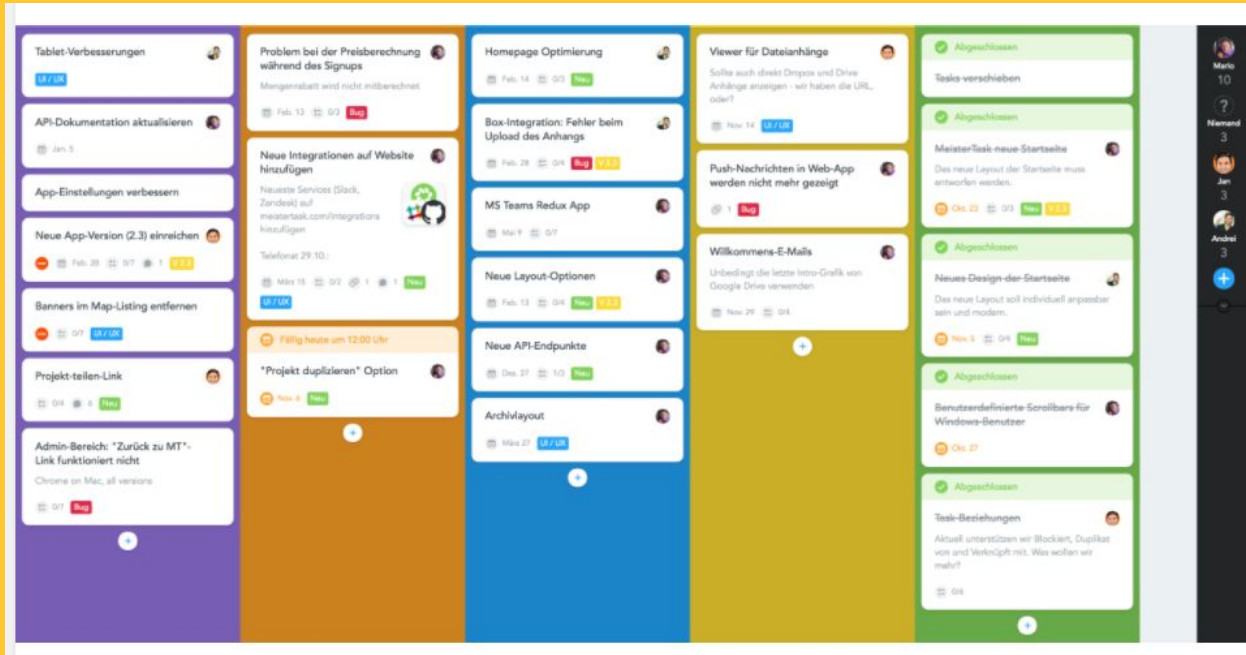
Tablet-Verbesserungen
UI / UX

API-Dokumentation aktualisieren
Jan. 5

App-Einstellungen verbessern

Neue App-Version (2.3) einreichen
Feb. 28 0/7 1 V 2.3

Banners im Map-Listing entfernen
0/7 UI / UX

Projekt-teilen-Link
0/4 6 Neu

Admin-Bereich: "Zurück zu MT"-Link funktioniert nicht
Chrome on Mac, all versions
0/7 Bug

Problem bei der Preisberechnung während des Signups
Mengenrabatt wird nicht mitberechnet
Feb. 13 0/2 Bug

Neue Integrationen auf Website hinzufügen
Neueste Services (Slack, Zendesk) auf meistertask.com/integrations hinzufügen
Telefonat 29.10.:
März 15 0/2 1 1 Neu
UI / UX

Fällig heute um 12:00 Uhr
"Projekt duplizieren" Option
Nov. 6 Neu

Homepage Optimierung
Feb. 14 0/3 Neu

Box-Integration: Fehler beim Upload des Anhangs
Feb. 28 0/4 Bug V 2.3

MS Teams Redux App
Mai 9 0/7

Neue Layout-Optionen
Feb. 13 0/4 Neu V 2.3

Neue API-Endpunkte
Dez. 27 1/3 Neu

Archivlayout
März 27 UI / UX

Viewer für Dateianhänge
Sollte auch direkt Dropbox und Drive Anhänge anzeigen - wir haben die URL, oder?
Nov. 14 UI / UX

Push-Nachrichten in Web-App werden nicht mehr gezeigt
1 Bug

Willkommens-E-Mails
Unbedingt die letzte Intro-Grafik von Google Drive verwenden
Nov. 29 0/4

Abgeschlossen
Tasks verschieben

Abgeschlossen
MeisterTask neue Startseite
Das neue Layout der Startseite muss entworfen werden.
Okt. 23 0/3 Neu V 2.3

Abgeschlossen
Neues Design der Startseite
Das neue Layout soll individuell anpassbar sein und modern.
Nov. 5 0/6 Neu

Abgeschlossen
Benutzerdefinierte Scrollbars für Windows-Benutzer
Okt. 27

Abgeschlossen
Task-Beziehungen
Aktuell unterstützen wir Blockiert, Duplikat von und Verknüpft mit. Was wollen wir mehr?
0/4

Mario 10
Niemand 3
Jan 3
Andrei 3